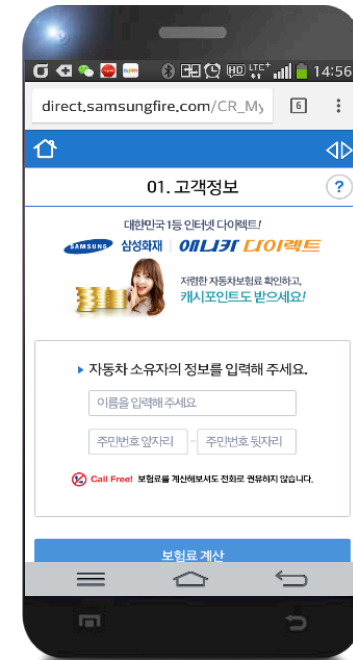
HD LTE 14:56

direct.samsungfire.com/CR_My

6

01. 고객정보

?

대한민국 1등 인터넷 다이렉트!

SAMSUNG 삼성화재 | 애니카 다이렉트

저렴한 자동차보험료 확인하고, 캐시포인트도 받으세요!

▶ 자동차 소유자의 정보를 입력해 주세요.

이름을 입력해 주세요

주민번호 앞자리 - 주민번호 뒷자리

Call Free! 보험료를 계산해보셔도 전화로 권유하지 않습니다.

보험료 계산